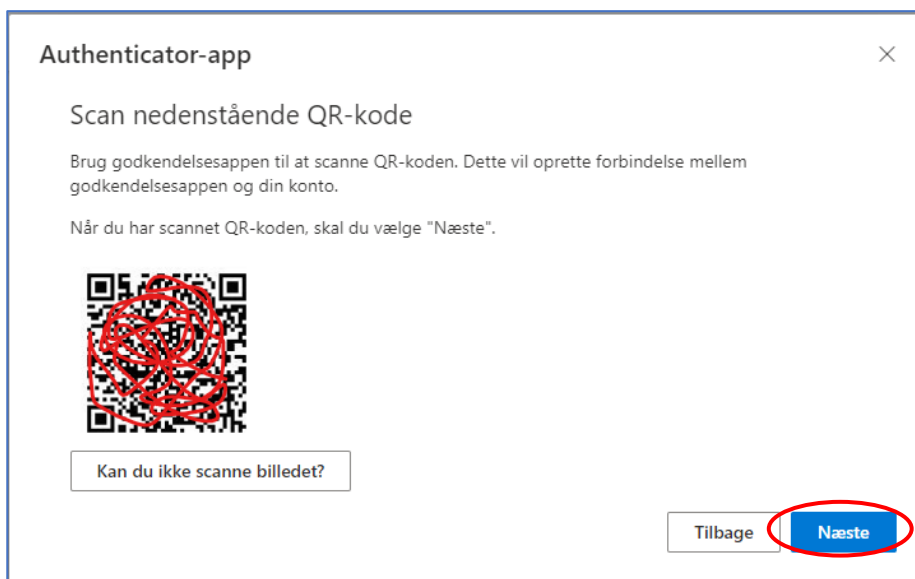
Authenticator-app

×

Scan nedenstående QR-kode

Brug godkendelsesappen til at scanne QR-koden. Dette vil oprette forbindelse mellem godkendelsesappen og din konto.

Når du har scannet QR-koden, skal du vælge "Næste".

Kan du ikke scanne billedet?

Tilbage

Næste